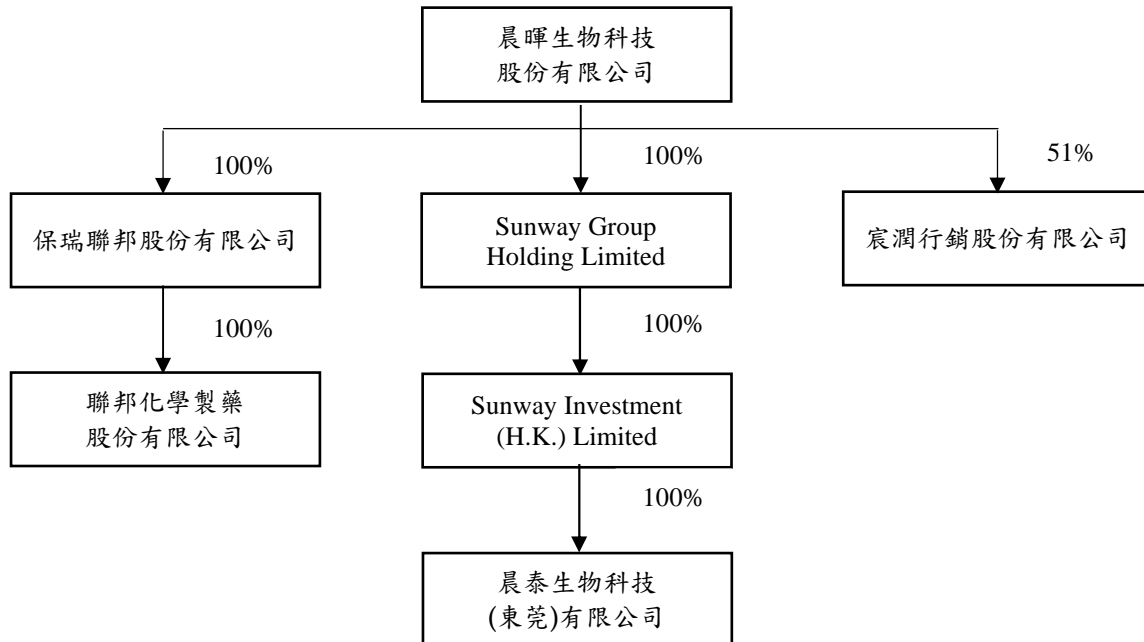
晨暉生物科技
股份有限公司

100%

100%

51%

保瑞聯邦股份有限公司

Sunway Group
Holding Limited

宸潤行銷股份有限公司

100%

100%

聯邦化學製藥
股份有限公司

Sunway Investment
(H.K.) Limited

100%

晨泰生物科技
(東莞)有限公司